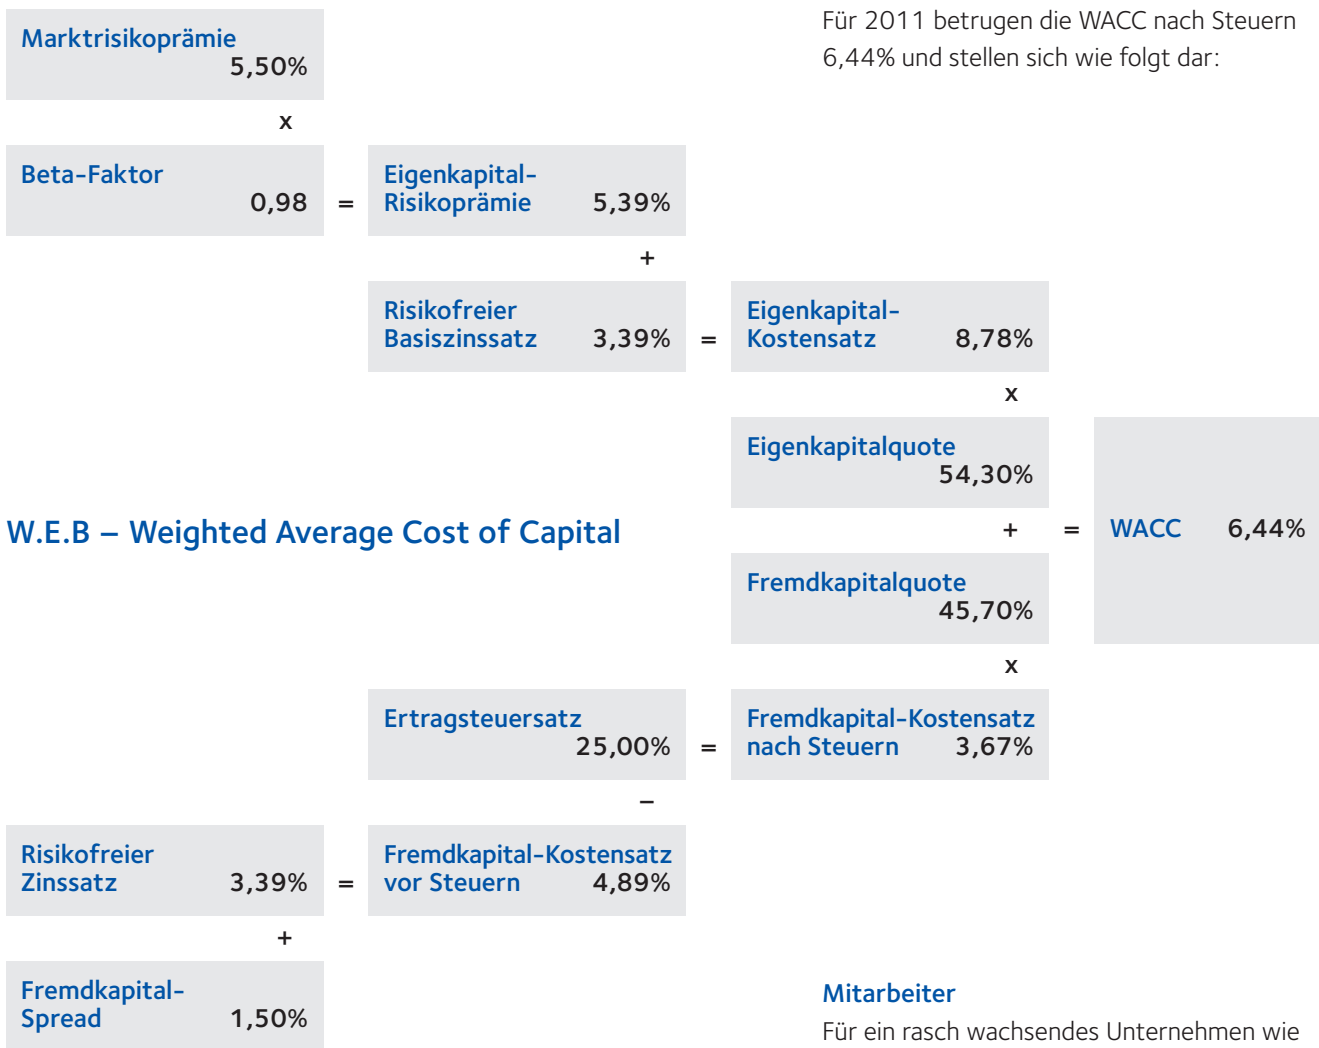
Für 2011 betrugen die WACC nach Steuern 6,44% und stellen sich wie folgt dar:

Marktrisikoprämie 5,50%

x

Beta-Faktor 0,98

=

Eigenkapital-Risikoprämie 5,39%

+

Risikofreier Basiszinssatz 3,39%

=

Eigenkapital-Kostensatz 8,78%

x

Eigenkapitalquote 54,30%

W.E.B – Weighted Average Cost of Capital

+

=

WACC 6,44%

Fremdkapitalquote 45,70%

x

Ertragsteuersatz 25,00%

=

Fremdkapital-Kostensatz nach Steuern 3,67%

–

Risikofreier Zinssatz 3,39%

=

Fremdkapital-Kostensatz vor Steuern 4,89%

+

Fremdkapital-Spread 1,50%

Mitarbeiter

Für ein rasch wachsendes Unternehmen wie